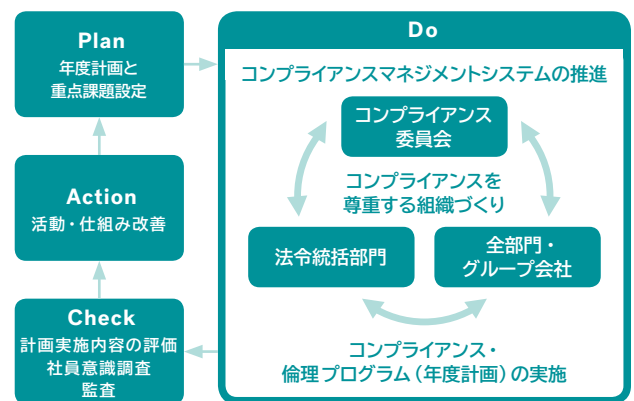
Plan
年度計画と
重点課題設定

Action
活動・仕組み改善

Check
計画実施内容の評価
社員意識調査
監査

Do
コンプライアンスマネジメントシステムの推進

コンプライアンス
委員会

コンプライアンスを
尊重する組織づくり

法令統括部門

全部門・
グループ会社

コンプライアンス・
倫理プログラム（年度計画）の実施